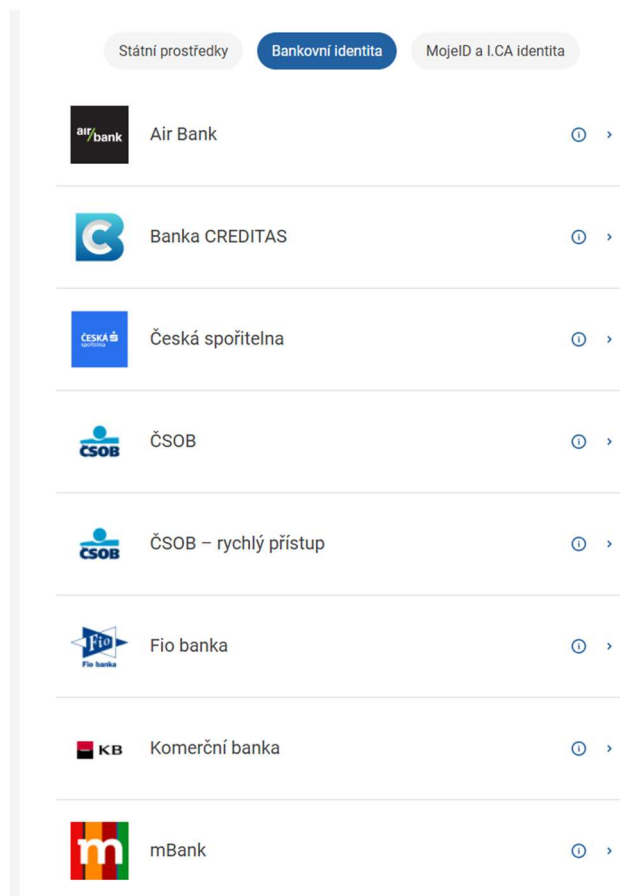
Státní prostředky
Bankovní identita
MojeID a I.CA identita

air bank
Air Bank

Banka CREDITAS

ČESKÁ spořitelna
Česká spořitelna

ČSOB
ČSOB

ČSOB
ČSOB – rychlý přístup

Fio
Fio banka
Fio banka

KB
Komerční banka

m
mBank